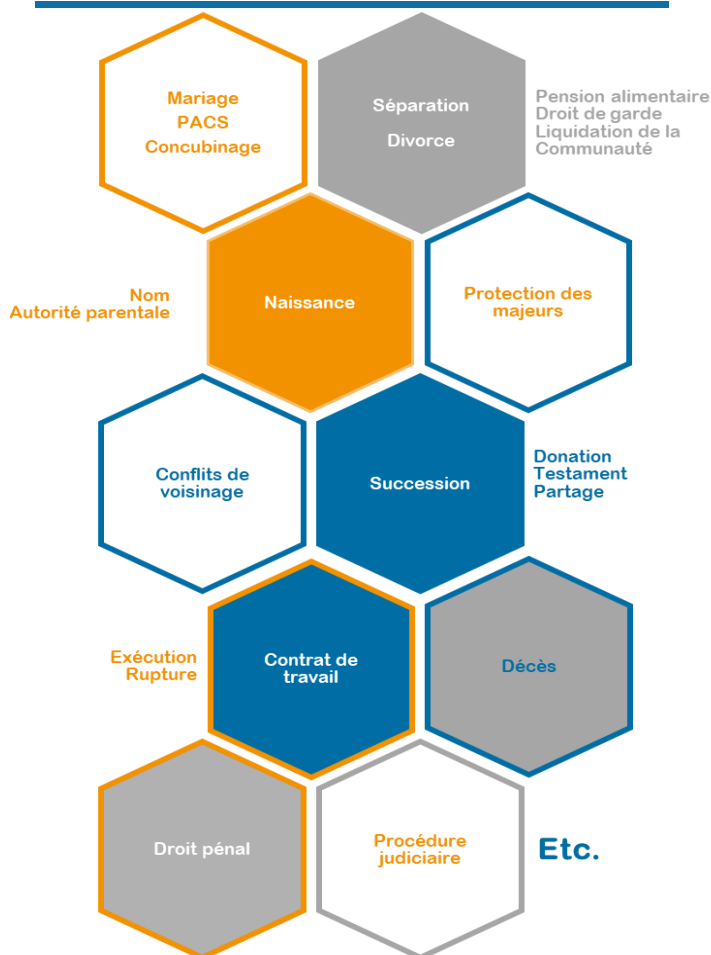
Mariage
PACS
Concubinage

Séparation
Divorce

Pension alimentaire
Droit de garde
Liquidation de la Communauté

Nom
Autorité parentale

Naissance

Protection des majeurs

Conflits de voisinage

Succession

Donation
Testament
Partage

Exécution
Rupture

Contrat de travail

Décès

Droit pénal

Procédure judiciaire

Etc.